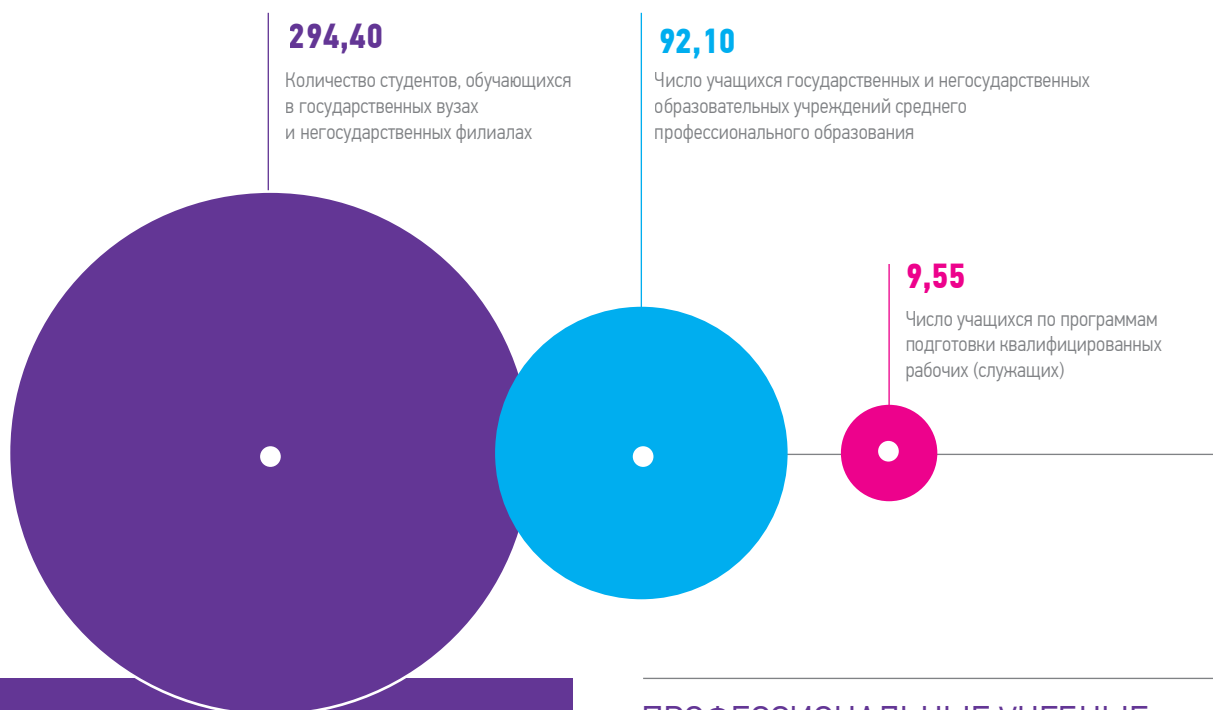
294,40

Количество студентов, обучающихся в государственных вузах и негосударственных филиалах

92,10

Число учащихся государственных и негосударственных образовательных учреждений среднего профессионального образования

9,55

Число учащихся по программам подготовки квалифицированных рабочих (служащих)

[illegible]